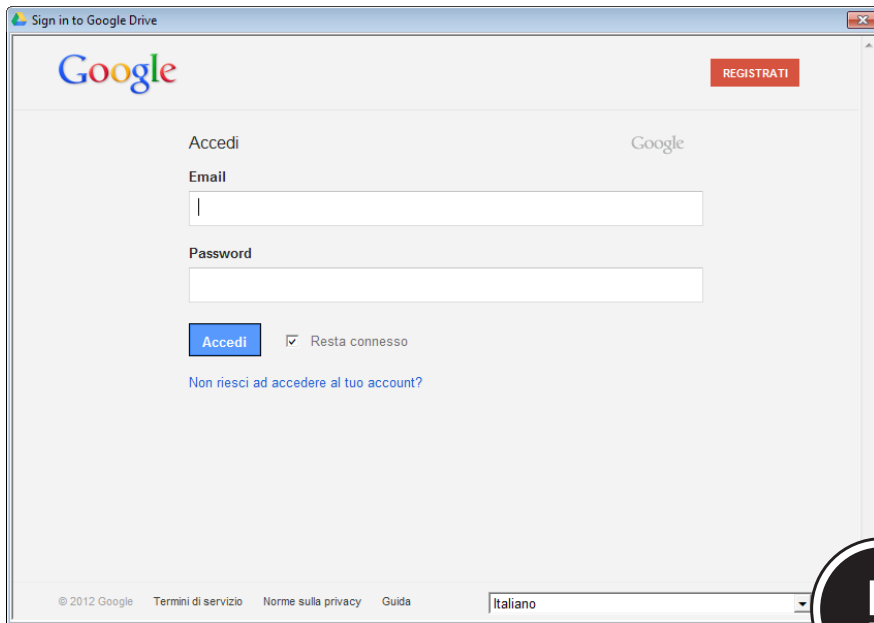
Sign in to Google Drive

Google

REGISTRATI

Accedi

Google

Email

Password

Accedi

Resta connesso

Non riesci ad accedere al tuo account?

© 2012 Google Termini di servizio Norme sulla privacy Guida

Italiano